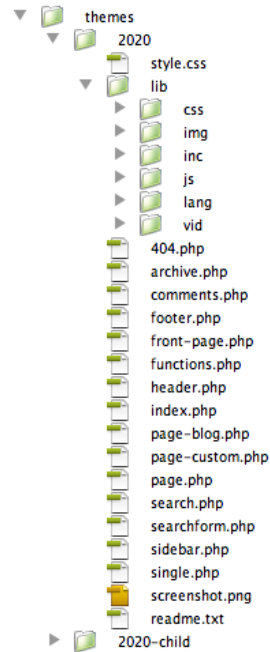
themes
2020
style.css
lib
css
img
inc
js
lang
vid
404.php
archive.php
comments.php
footer.php
front-page.php
functions.php
header.php
index.php
page-blog.php
page-custom.php
page.php
search.php
searchform.php
sidebar.php
single.php
screenshot.png
readme.txt
2020-child